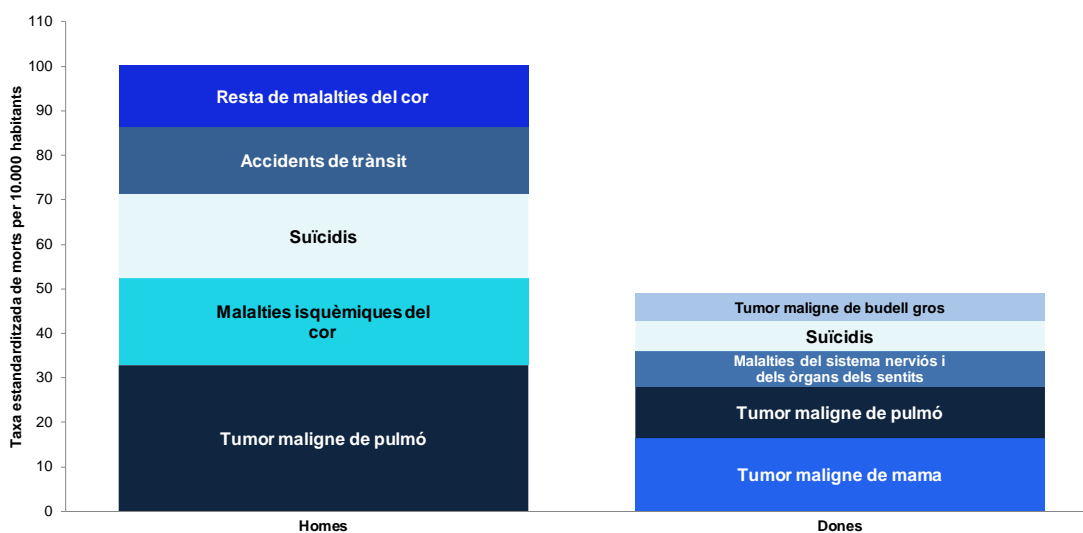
Taxa estandarditzada de morts per 10.000 habitants

110
100
90
80
70
60
50
40
30
20
10
0

Resta de malalties del cor
Accidents de trànsit
Suïcidis
Malalties isquèmiques del cor
Tumor maligne de pulmó

Tumor maligne de budell gros
Suïcidis
Malalties del sistema nerviós i dels òrgans dels sentits
Tumor maligne de pulmó
Tumor maligne de mama

Homes
Dones